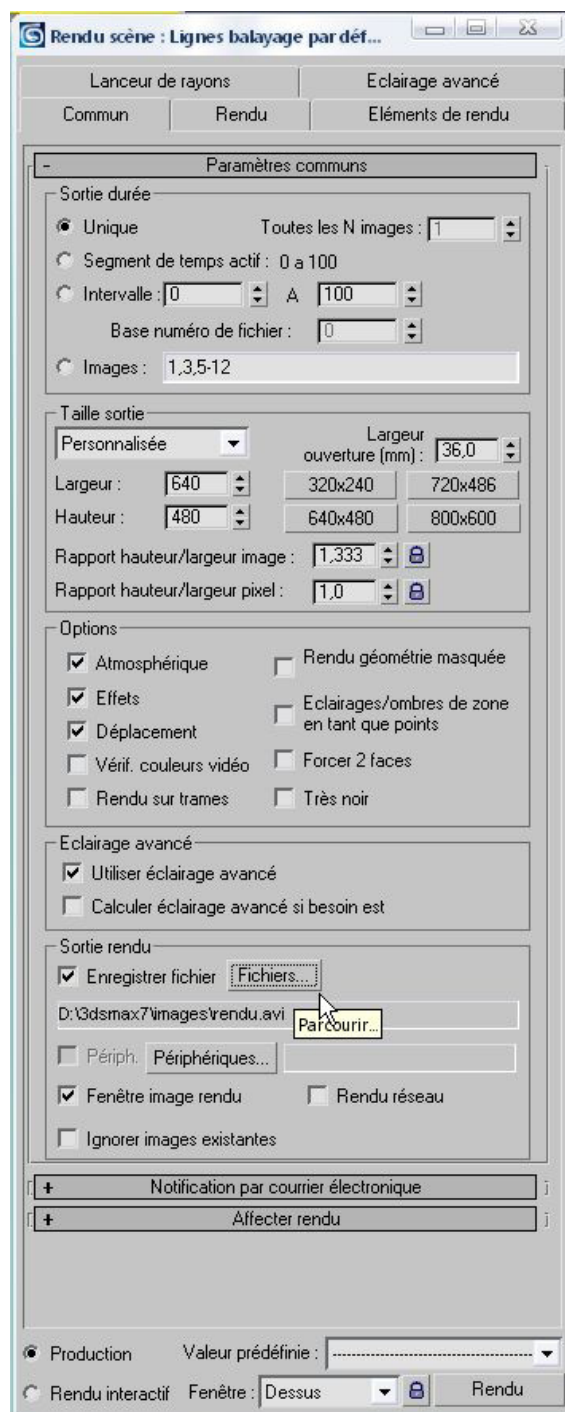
Rendu scène : Lignes balayage par déf...

Lanceur de rayons | Eclairage avancé
Commun | Rendu | Eléments de rendu

- Paramètres communs

Sortie durée
Unique
Toutes les N images : 1
Segment de temps actif : 0 a 100
Intervalle : 0 A 100
Base numéro de fichier : 0
Images : 1,3,5-12

Taille sortie
Personnalisée
Largeur ouverture (mm) : 36,0
Largeur : 640
Hauteur : 480
320x240
720x486
640x480
800x600
Rapport hauteur/largeur image : 1,333
Rapport hauteur/largeur pixel : 1,0

Options
Atmosphérique
Effets
Déplacement
Vérif. couleurs vidéo
Rendu sur trames
Rendu géométrie masquée
Eclairages/ombres de zone en tant que points
Forcer 2 faces
Très noir

Eclairage avancé
Utiliser éclairage avancé
Calculer éclairage avancé si besoin est

Sortie rendu
Enregistrer fichier
Fichiers...
D:\3dsmax7\images\rendu.avi
Parcourir...
Périph.
Périphériques...
Fenêtre image rendu
Rendu réseau
Ignorer images existantes

+ Notification par courrier électronique
+ Affecter rendu

Production
Valeur prédéfinie :
Rendu interactif
Fenêtre : Dessus
Rendu